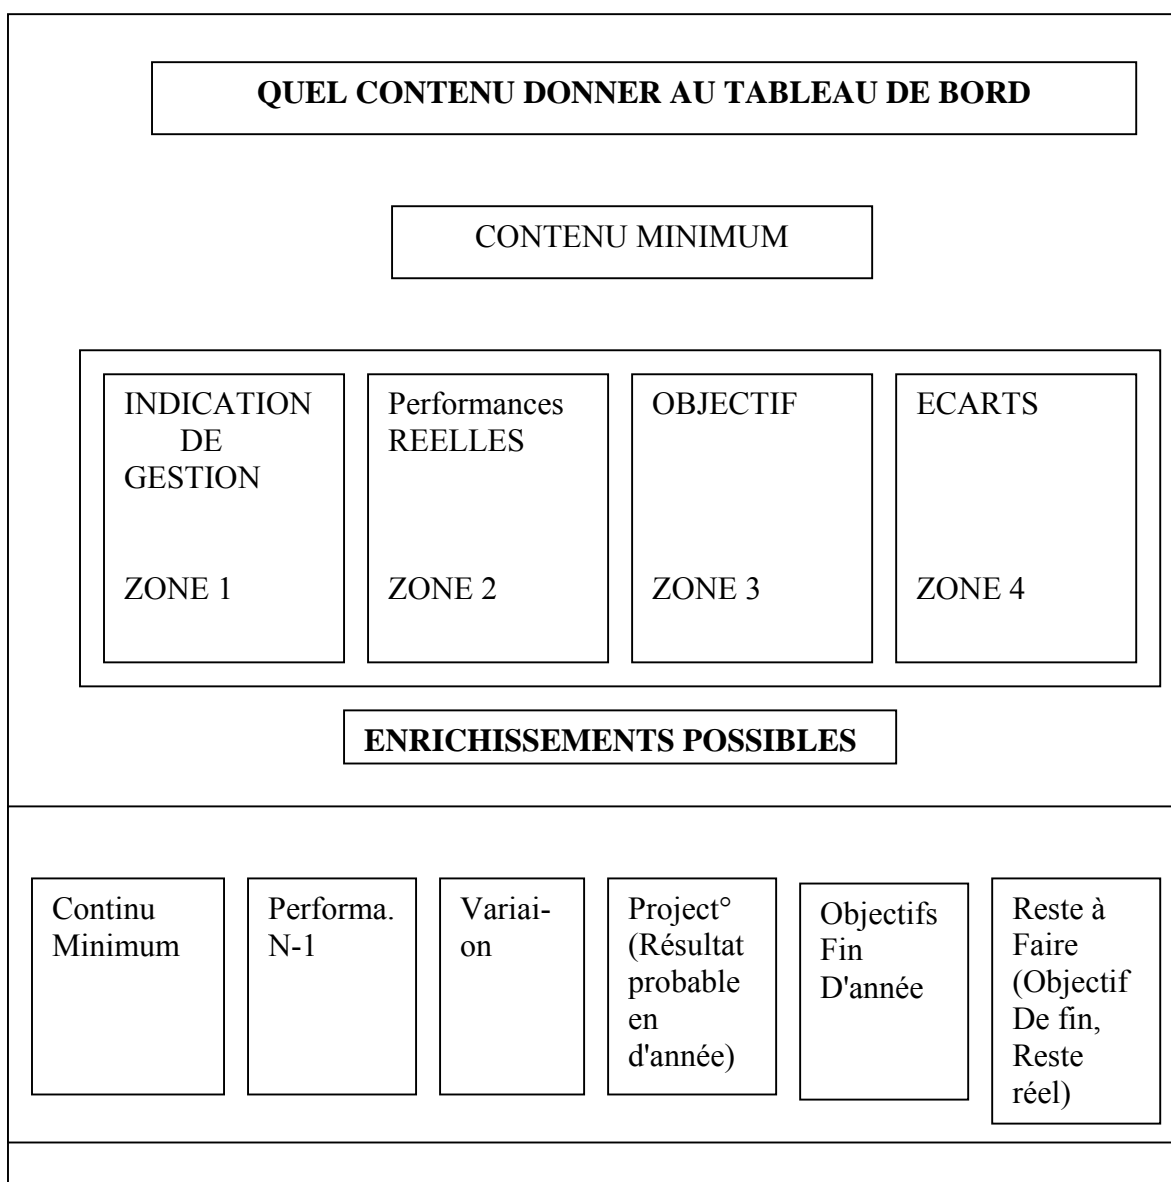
QUEL CONTENU DONNER AU TABLEAU DE BORD

CONTENU MINIMUM

INDICATION DE GESTION

ZONE 1

Performances REELLES

ZONE 2

OBJECTIF

ZONE 3

ECARTS

ZONE 4

ENRICHISSEMENTS POSSIBLES

Continu Minimum

Performa. N-1

Variaion

Project° (Résultat probable en d'année)

Objectifs Fin D'année

Reste à Faire (Objectif De fin, Reste réel)